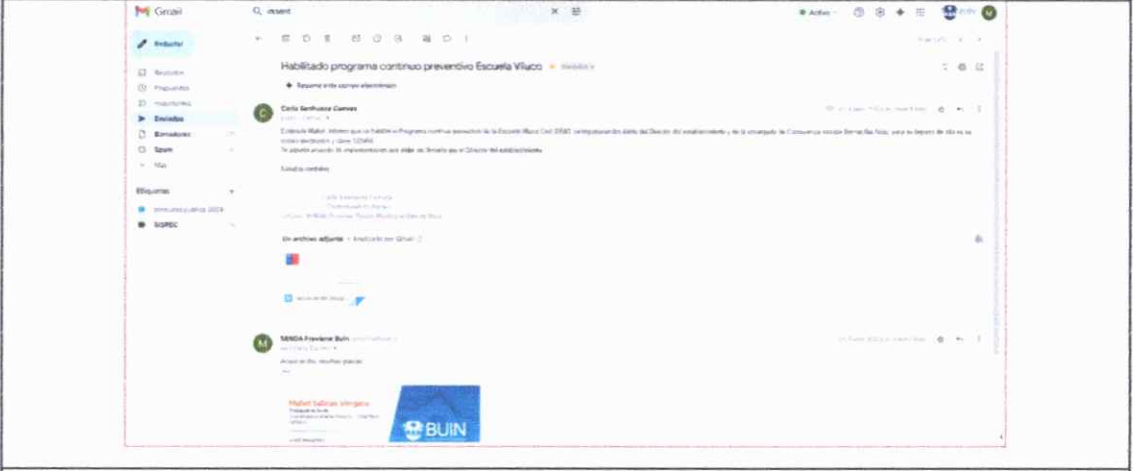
Gmail

Redactar

Recibidos
Pospuestos
Importantes
Enviados
Borradores
Spam
Más

Etiquetas

SISPEC

Activo

Habilitado programa continuo preventivo Escuela Viluco

Resumir este correo electrónico

Carla Santibañez Cuevas

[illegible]

Saludos cordiales

Un archivo adjunto · Analizado por Gmail

MINDA Fraviene Buin

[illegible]

BUIN